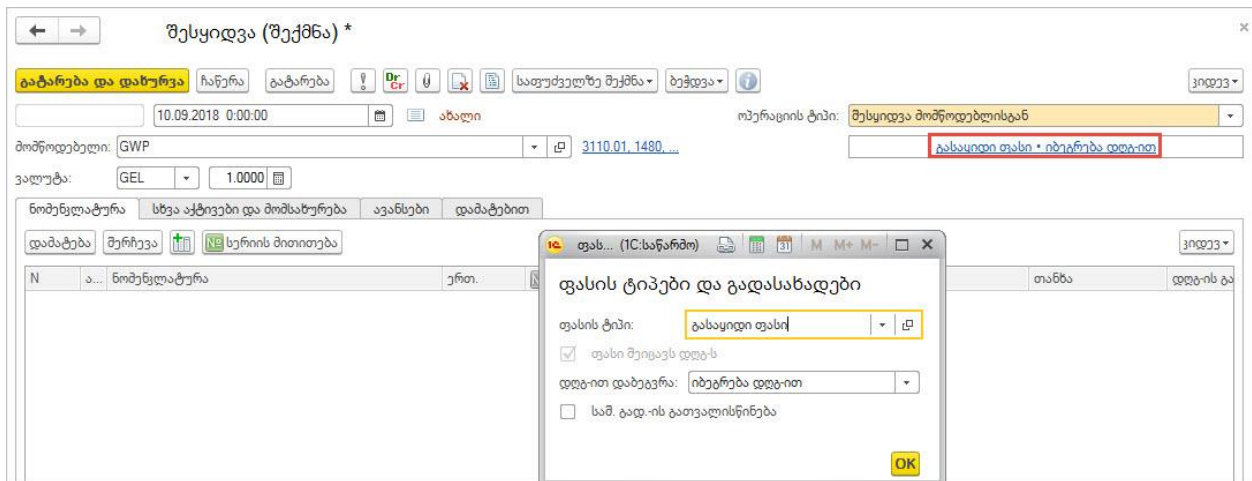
შესყიდვა (შექმნა) *

გატარება და დახურვა ჩაწერა გატარება საფუძველზე შექმნა ბეჭდვა მეტი

10.09.2018 0:00:00 ახალი ოპერაციის ტიპი: შესყიდვა მომწოდებლისგან

მომწოდებელი: GWP 3110.01, 1480, ... გასაყიდი ფასი • იბეგრება დღგ-ით

ვალუტა: GEL 1.0000

ნომენკლატურა სხვა აქტივები და მომსახურება ავანსები დამატებით

დამატება შერჩევა სერიის მითითება მეტი

| N | ა... | ნომენკლატურა | ერთ. | თანხა | დღგ-ის გა |
|---|---|---|---|---|---|

ფას... (1C:საწარმო) M M+ M-

ფასის ტიპები და გადასახადები

ფასის ტიპი: გასაყიდი ფასი

ფასი შეიცავს დღგ-ს

დღგ-ით დაბეგვრა: იბეგრება დღგ-ით

საშ. გად.-ის გათვალისწინება

OK